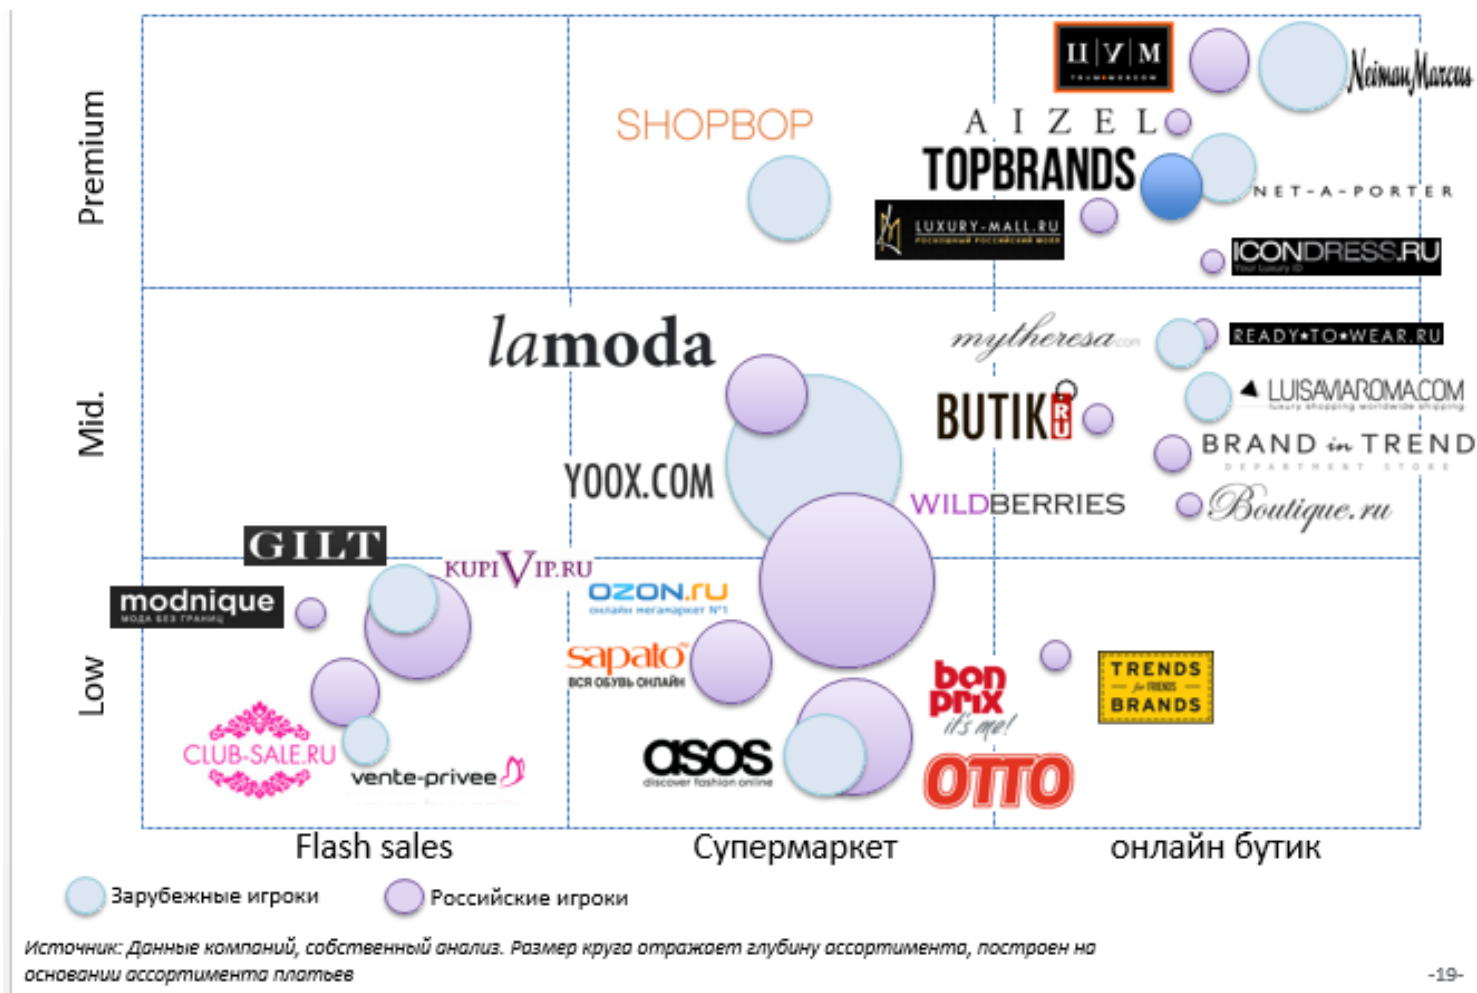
Premium

Mid.

Low

ЦУМ

NeimanMarcus

SHOPBOP

AIZEL

TOPBRANDS

NET-A-PORTER

LUXURY-MALL.RU

ICONDRESS.RU

lamoda

mytheresa.com

READY•TO•WEAR.RU

LUISAVIAROMA.COM

BUTIK.RU

BRAND in TREND

YOOX.COM

WILDBERRIES

Boutique.ru

GILT

KUPIVIP.RU

modnique

OZON.ru

sapato

bon prix it's me!

TRENDS BRANDS

CLUB-SALE.RU

vente-privee

asos

OTTO

Flash sales

Супермаркет

онлайн бутик

Зарубежные игроки

Российские игроки

Источник: Данные компаний, собственный анализ. Размер круга отражает глубину ассортимента, построен на основании ассортимента платьев

-19-